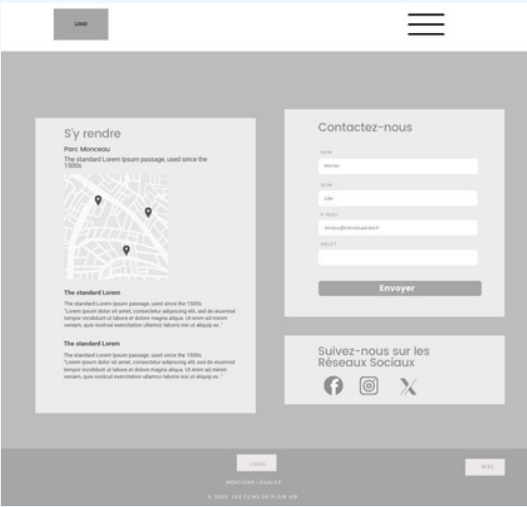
LOGO

S'y rendre

Parc Monceau

The standard Lorem Ipsum passage, used since the 1500s

The standard Lorem

The standard Lorem Ipsum passage, used since the 1500s "Lorem ipsum dolor sit amet, consectetur adipiscing elit, sed do eiusmod tempor incididunt ut labore et dolore magna aliqua. Ut enim ad minim veniam, quis nostrud exercitation ullamco laboris nisi ut aliquip ex."

The standard Lorem

The standard Lorem Ipsum passage, used since the 1500s "Lorem ipsum dolor sit amet, consectetur adipiscing elit, sed do eiusmod tempor incididunt ut labore et dolore magna aliqua. Ut enim ad minim veniam, quis nostrud exercitation ullamco laboris nisi ut aliquip ex."

Contactez-nous

NOM

Martin

NOM

Julie

E-MAIL

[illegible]

OBJET

Envoyer

Suivez-nous sur les Réseaux Sociaux

LOGO

MENTIONS LÉGALES

© 2025 LES FILMS DE PLEIN AIR

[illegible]